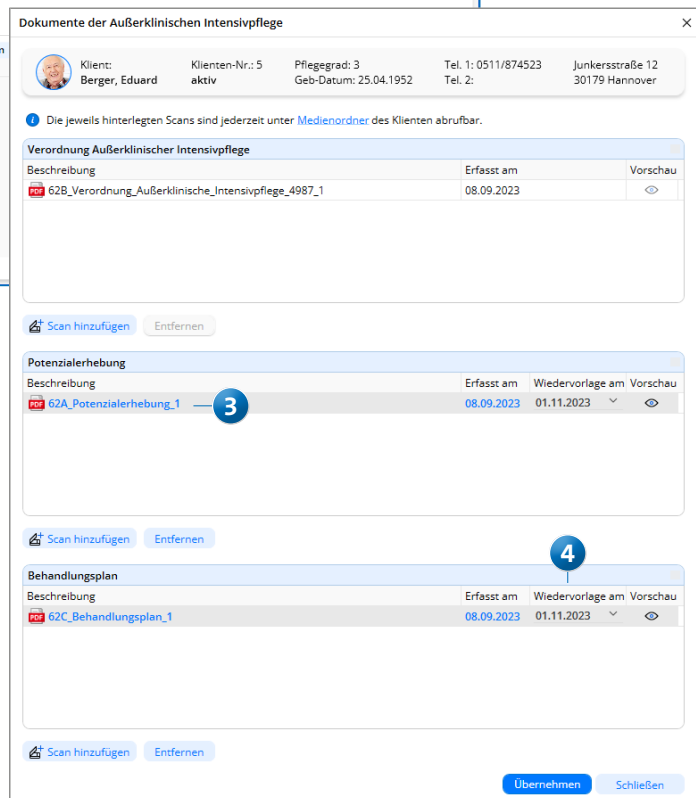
Dokumente der Außerklinischen Intensivpflege

×

Klient:
Berger, Eduard

Klienten-Nr.: 5
aktiv

Pflegegrad: 3
Geb-Datum: 25.04.1952

Tel. 1: 0511/874523
Tel. 2:

Junkersstraße 12
30179 Hannover

Die jeweils hinterlegten Scans sind jederzeit unter Medienordner des Klienten abrufbar.

Verordnung Außerklinischer Intensivpflege

| Beschreibung | Erfasst am | Vorschau |
|---|---|---|
| 62B_Verordnung_Außerklinische_Intensivpflege_4987_1 | 08.09.2023 | |

Scan hinzufügen   Entfernen

Potenzialerhebung

| Beschreibung | Erfasst am | Wiedervorlage am | Vorschau |
|---|---|---|---|
| 62A_Potenzialerhebung_1 | 08.09.2023 | 01.11.2023 | |

3

Scan hinzufügen   Entfernen

4

Behandlungsplan

| Beschreibung | Erfasst am | Wiedervorlage am | Vorschau |
|---|---|---|---|
| 62C_Behandlungsplan_1 | 08.09.2023 | 01.11.2023 | |

Scan hinzufügen   Entfernen

Übernehmen   Schließen